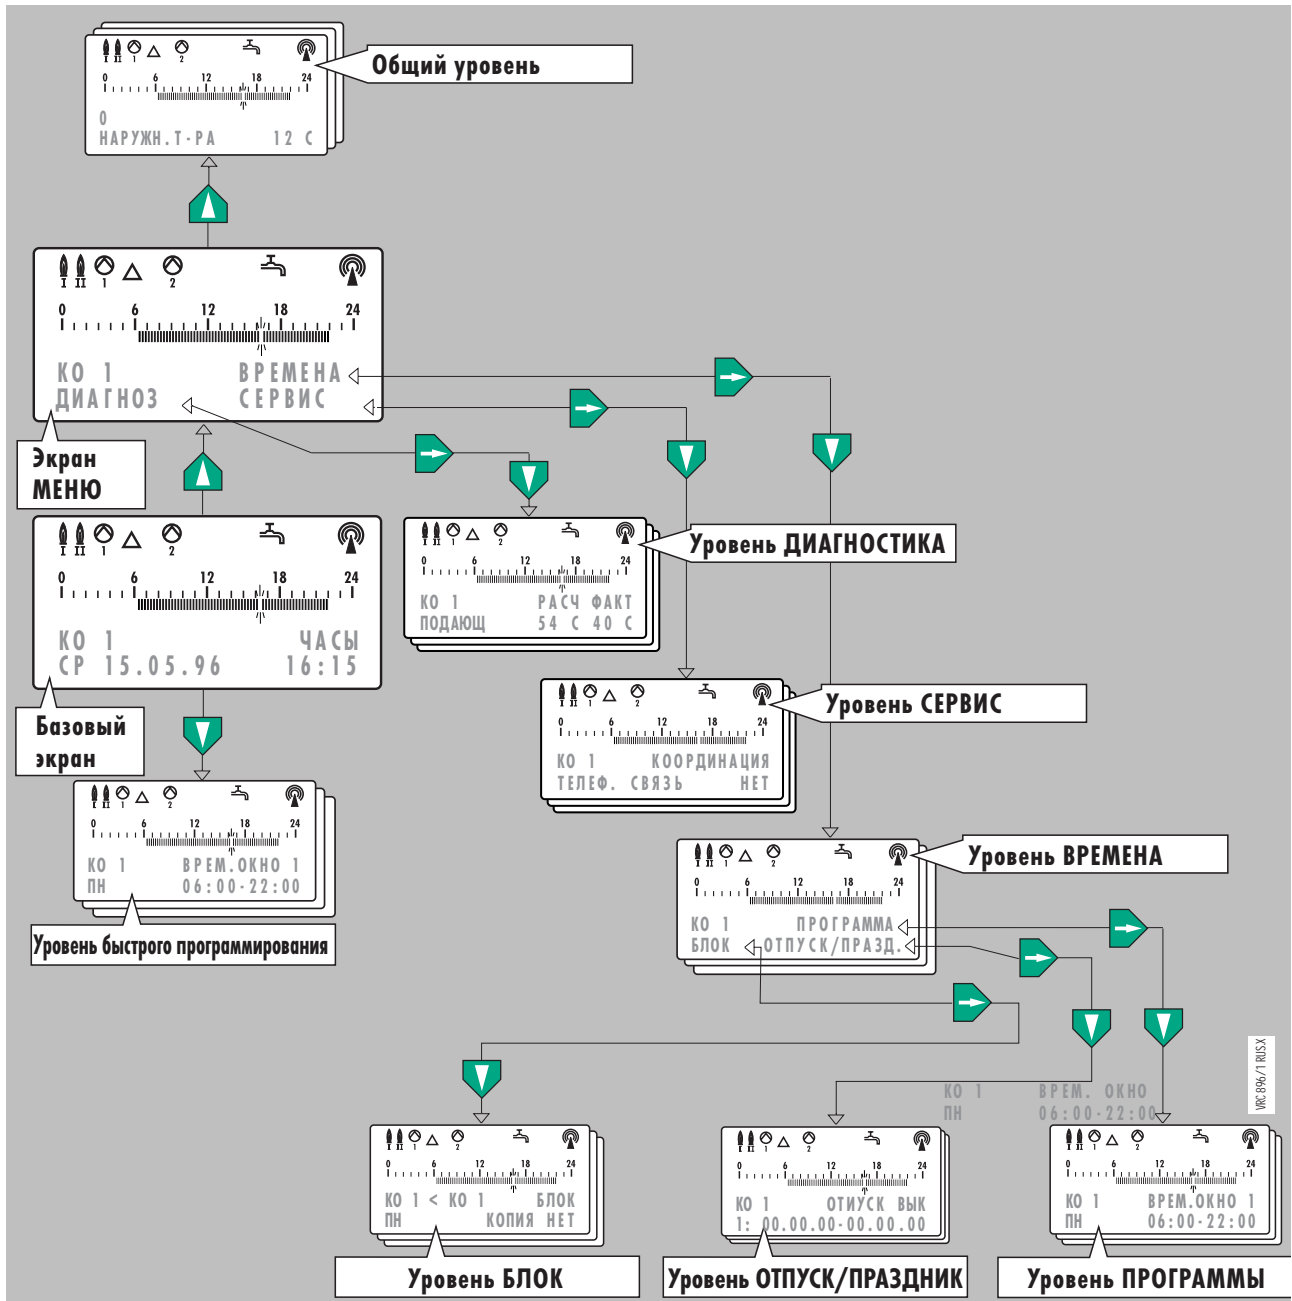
I II 1 2
0 6 12 18 24
0
НАРУЖН.Т-РА 12 С

Общий уровень

I II 1 2
0 6 12 18 24
КО 1 ВРЕМЕНА
ДИАГНОЗ СЕРВИС

Экран МЕНЮ

I II 1 2
0 6 12 18 24
КО 1 ЧАСЫ
СР 15.05.96 16:15

Базовый экран

I II 1 2
0 6 12 18 24
КО 1 РАСЧ ФАКТ
ПОДАЮЩ 54 С 40 С

Уровень ДИАГНОСТИКА

I II 1 2
0 6 12 18 24
КО 1 КООРДИНАЦИЯ
ТЕЛЕФ. СВЯЗЬ НЕТ

Уровень СЕРВИС

I II 1 2
0 6 12 18 24
КО 1 ВРЕМ.ОКНО 1
ПН 06:00-22:00

Уровень быстрого программирования

I II 1 2
0 6 12 18 24
КО 1 ПРОГРАММА
БЛОК ОТПУСК/ПРАЗД.

Уровень ВРЕМЕНА

КО 1 ВРЕМ. ОКНО
ПН 06:00-22:00

VRC 896/1 RUS.X

I II 1 2
0 6 12 18 24
КО 1 < КО 1 БЛОК
ПН КОПИЯ НЕТ

Уровень БЛОК

I II 1 2
0 6 12 18 24
КО 1 ОТПУСК ВЫК
1: 00.00.00-00.00.00

Уровень ОТПУСК/ПРАЗДНИК

I II 1 2
0 6 12 18 24
КО 1 ВРЕМ.ОКНО 1
ПН 06:00-22:00

Уровень ПРОГРАММЫ